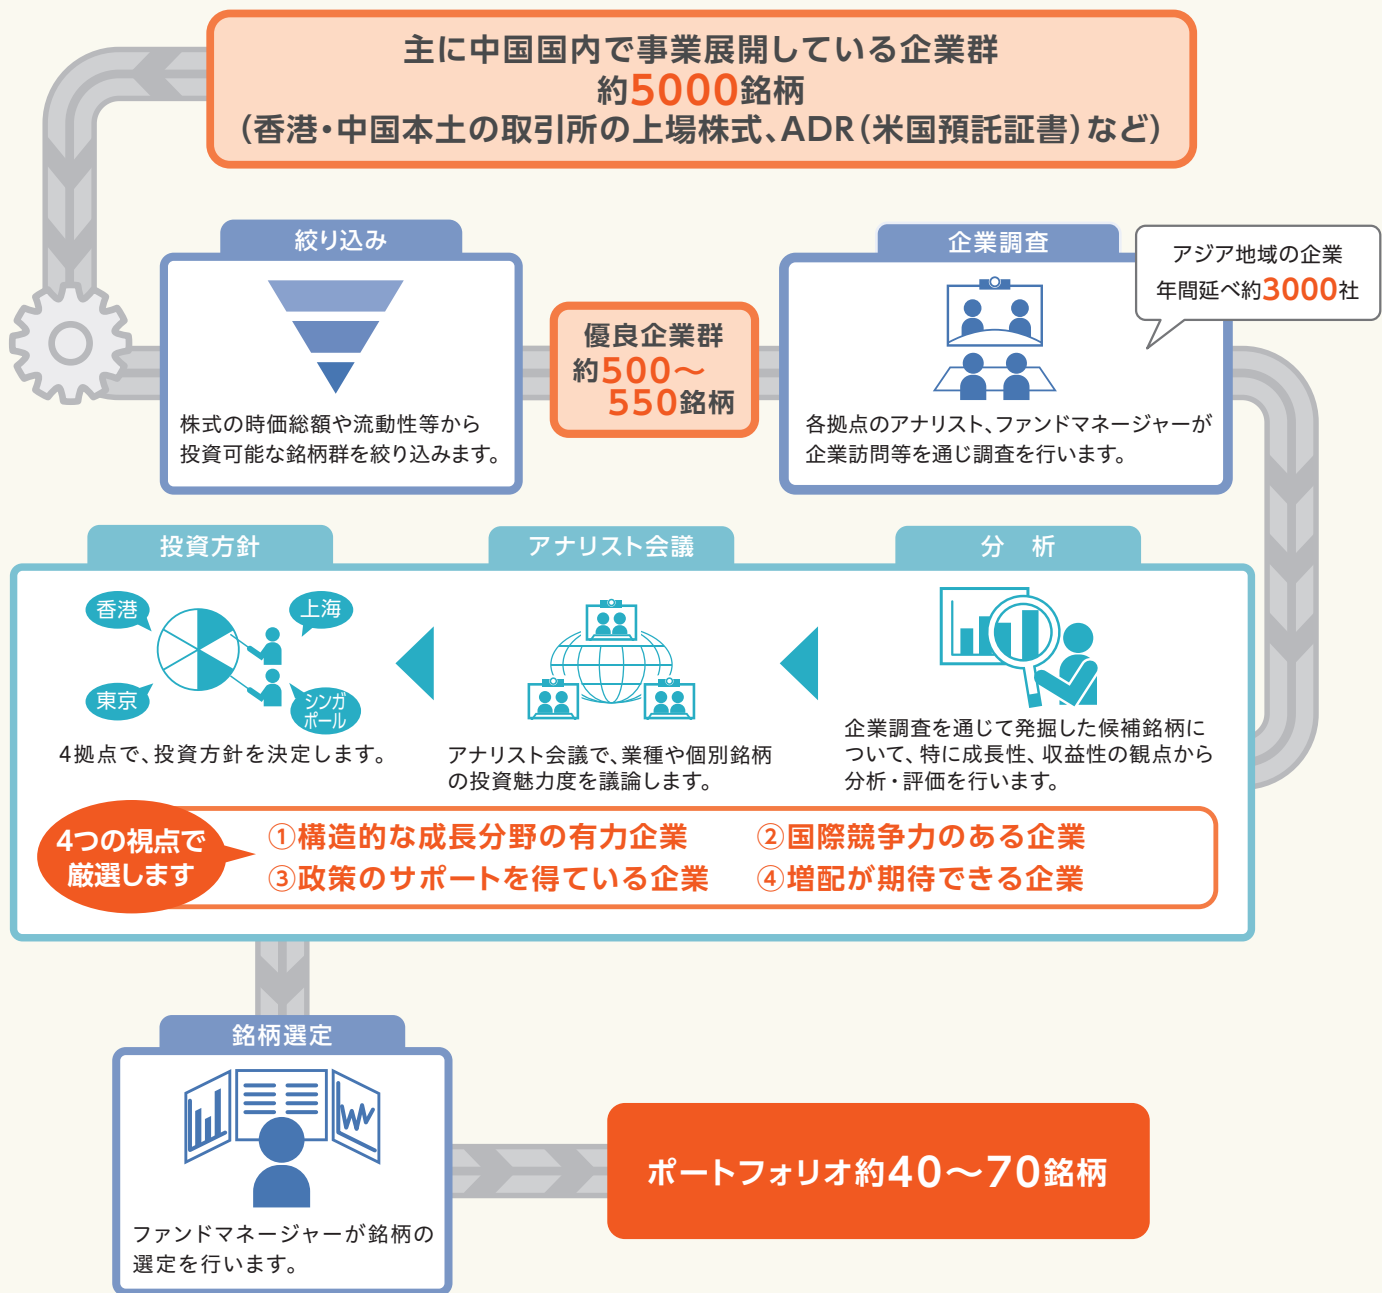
主に中国国内で事業展開している企業群
約5000銘柄
(香港・中国本土の取引所の上場株式、ADR(米国預託証書)など)

絞り込み

株式の時価総額や流動性等から投資可能な銘柄群を絞り込みます。

優良企業群
約500〜550銘柄

企業調査

アジア地域の企業
年間延べ約3000社

各拠点のアナリスト、ファンドマネージャーが企業訪問等を通じ調査を行います。

投資方針

香港
上海
東京
シンガポール

4拠点で、投資方針を決定します。

アナリスト会議

アナリスト会議で、業種や個別銘柄の投資魅力度を議論します。

分　析

企業調査を通じて発掘した候補銘柄について、特に成長性、収益性の観点から分析・評価を行います。

4つの視点で厳選します

①構造的な成長分野の有力企業
②国際競争力のある企業
③政策のサポートを得ている企業
④増配が期待できる企業

銘柄選定

ファンドマネージャーが銘柄の選定を行います。

ポートフォリオ約40〜70銘柄